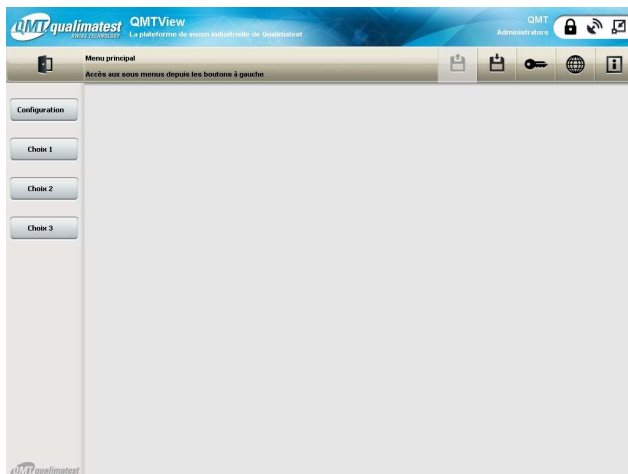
QMT qualimatest SWISS TECHNOLOGY QMTView La plateforme de vision industrielle de Qualimatest

QMT Administrators

Menu principal
Accès aux sous menus depuis les boutons à gauche

Configuration

Choix 1

Choix 2

Choix 3

QMT qualimatest